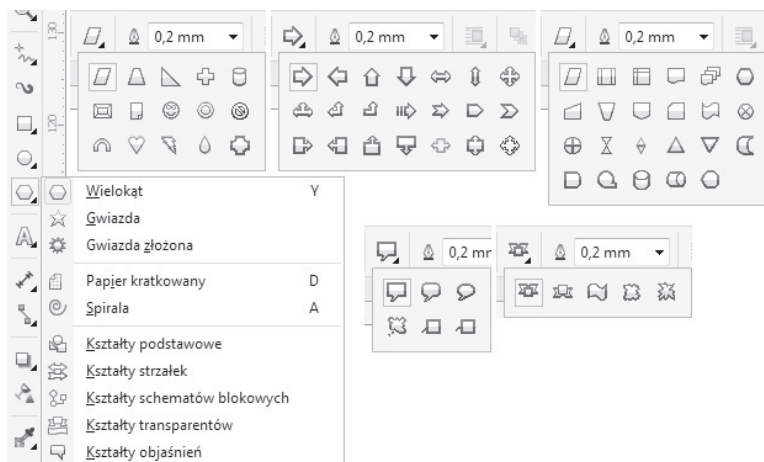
0,2 mm

0,2 mm

0,2 mm

130

120

Wielokąt Y
Gwiazda
Gwiazda złożona
Papier kratkowany D
Spirala A
Kształty podstawowe
Kształty strzałek
Kształty schematów blokowych
Kształty transparentów
Kształty objaśnień

0,2 mr

0,2 mm